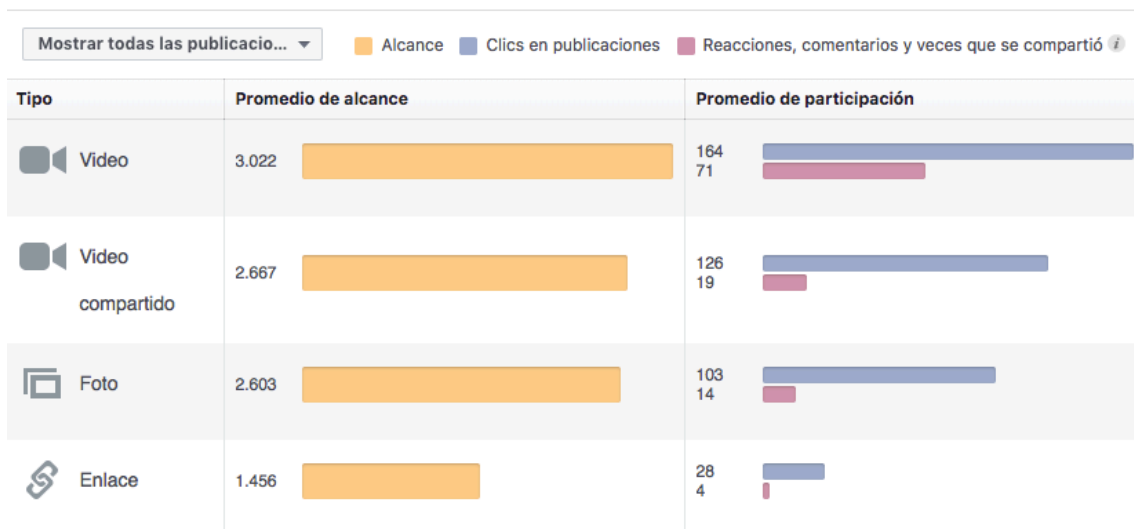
Mostrar todas las publicacio... ▾ Alcance Clics en publicaciones Reacciones, comentarios y veces que se compartió i

| Tipo | Promedio de alcance | Promedio de participación |
|---|---|---|
| Video | 3.022 | 164<br>71 |
| Video compartido | 2.667 | 126<br>19 |
| Foto | 2.603 | 103<br>14 |
| Enlace | 1.456 | 28<br>4 |